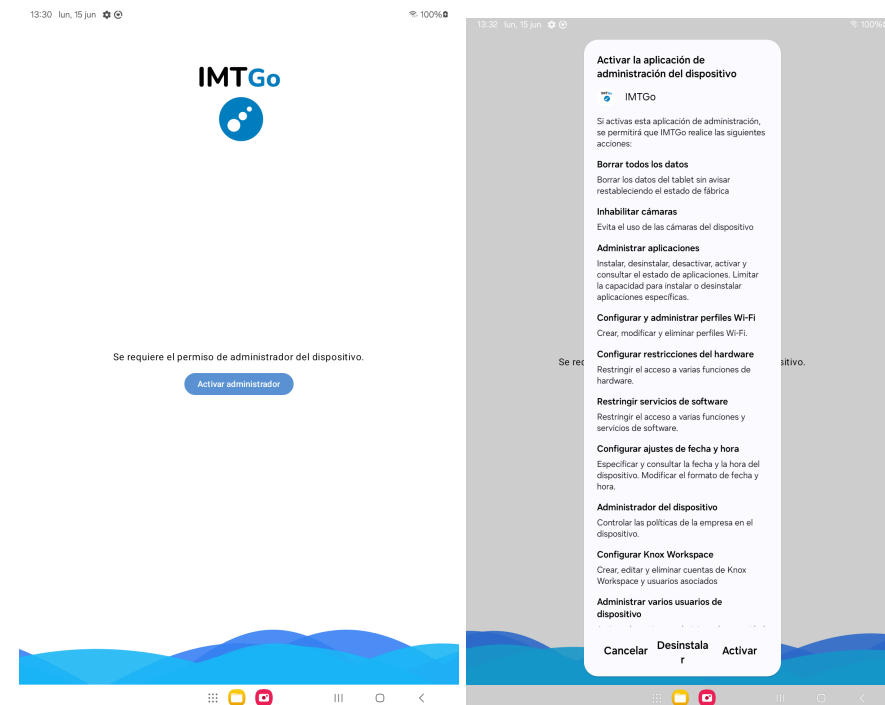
13:30 lun, 15 jun
100%

IMTGo

Se requiere el permiso de administrador del dispositivo.

Activar administrador

13:32 lun, 15 jun
100%

Se req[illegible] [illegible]itivo.

Activar la aplicación de administración del dispositivo

IMTGo

Si activas esta aplicación de administración, se permitirá que IMTGo realice las siguientes acciones:

Borrar todos los datos
Borrar los datos del tablet sin avisar restableciendo el estado de fábrica

Inhabilitar cámaras
Evita el uso de las cámaras del dispositivo

Administrar aplicaciones
Instalar, desinstalar, desactivar, activar y consultar el estado de aplicaciones. Limitar la capacidad para instalar o desinstalar aplicaciones específicas.

Configurar y administrar perfiles Wi-Fi
Crear, modificar y eliminar perfiles Wi-Fi.

Configurar restricciones del hardware
Restringir el acceso a varias funciones de hardware.

Restringir servicios de software
Restringir el acceso a varias funciones y servicios de software.

Configurar ajustes de fecha y hora
Especificar y consultar la fecha y la hora del dispositivo. Modificar el formato de fecha y hora.

Administrador del dispositivo
Controlar las políticas de la empresa en el dispositivo.

Configurar Knox Workspace
Crear, editar y eliminar cuentas de Knox Workspace y usuarios asociados

Administrar varios usuarios de dispositivo
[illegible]

Cancelar Desinstalar Activar